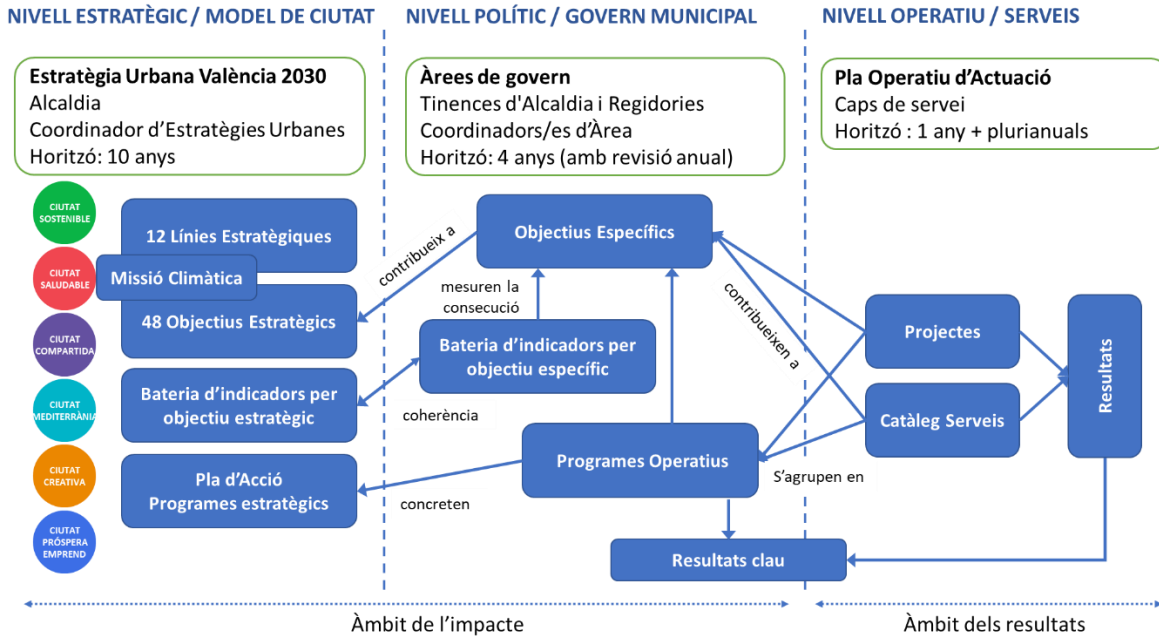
NIVELL ESTRATÈGIC / MODEL DE CIUTAT

Estratègia Urbana València 2030
Alcaldia
Coordinador d'Estratègies Urbanes
Horitzó: 10 anys

CIUTAT SOSTENIBLE
CIUTAT SALUDABLE
CIUTAT COMPARTIDA
CIUTAT MEDITERRÀNIA
CIUTAT CREATIVA
CIUTAT PRÒSPERA EMPREND

12 Línies Estratègiques
Missió Climàtica
48 Objectius Estratègics
Bateria d'indicadors per objectiu estratègic
Pla d'Acció Programes estratègics

NIVELL POLÍTIC / GOVERN MUNICIPAL

Àrees de govern
Tinences d'Alcaldia i Regidories
Coordinadors/es d'Àrea
Horitzó: 4 anys (amb revisió anual)

Objectius Específics
contribueix a
mesuren la consecució
Bateria d'indicadors per objectiu específic
coherència
Programes Operatius
concreten
Resultats clau

NIVELL OPERATIU / SERVEIS

Pla Operatiu d'Actuació
Caps de servei
Horitzó : 1 any + plurianuals

contribueixen a
Projectes
Catàleg Serveis
S'agrupen en
Resultats

Àmbit de l'impacte
Àmbit dels resultats